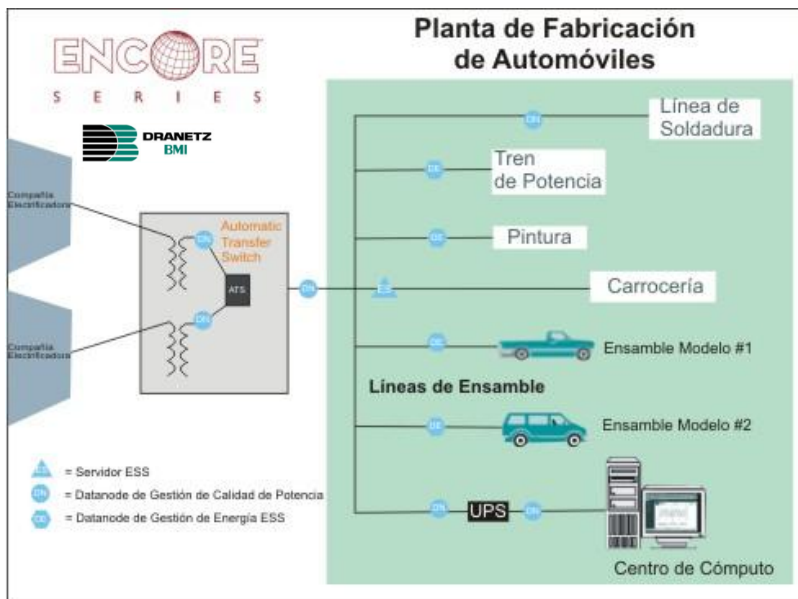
ENCORE SERIES

DRANETZ BMI

Planta de Fabricación de Automóviles

Compañía Electrificadora

Compañía Electrificadora

Automatic Transfer Switch

ATS

DN

DN

DN

DN

Línea de Soldadura

DE

Tren de Potencia

DE

Pintura

ESS

Carrocería

DE

Ensamble Modelo #1

Líneas de Ensamble

DE

Ensamble Modelo #2

DN

UPS

DN

Centro de Cómputo

ESS = Servidor ESS

DN = Datanode de Gestión de Calidad de Potencia

DE = Datanode de Gestión de Energía ESS